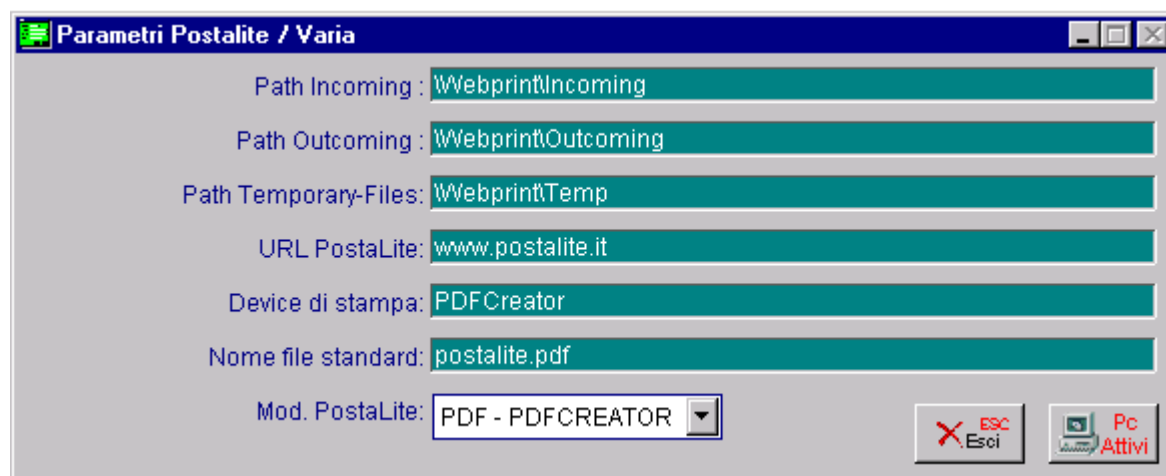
Parametri Postalite / Varia

Path Incoming : \Webprint\Incoming

Path Outcoming : \Webprint\Outcoming

Path Temporary-Files: \Webprint\Temp

URL PostaLite: www.postalite.it

Device di stampa: PDFCreator

Nome file standard: postalite.pdf

Mod. PostaLite: PDF - PDFCREATOR

ESC Esci

Pc Attivi